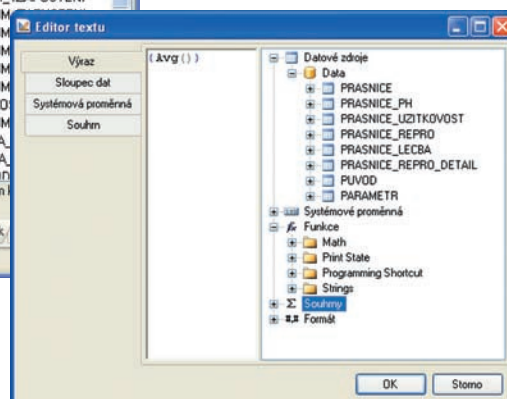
Editor textu

Výraz
Sloupec dat
Systémová proměnná
Souhrn

{ Avg ( ) }

Datové zdroje
Data
PRASNICE
PRASNICE_PH
PRASNICE_UZITKOVOST
PRASNICE_REPRO
PRASNICE_LECBA
PRASNICE_REPRO_DETAIL
PUVOD
PARAMETR
Systémové proměnná
Funkce
Math
Print State
Programming Shortcut
Strings
Souhrny
Formát

OK
Storno